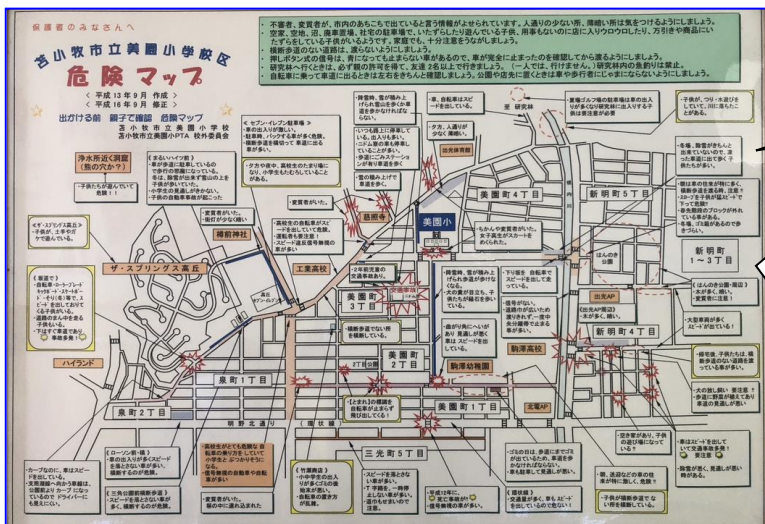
保護者のみなさんへ

苫小牧市立美園小学校区
危険マップ

＜平成13年9月 作成＞
＜平成16年9月 修正＞

出かける前 親子で確認 危険マップ

苫小牧市立美園小学校
苫小牧市立美園小PTA 校外委員会

・不審者、変質者が、市内のあちこちで出ていると言う情報がよせられています。人通りの少ない所、薄暗い所は気をつけるようにしましょう。
・空家、変電所、沼、廃車置場、社宅の駐車場で、いたずらしたり遊んでいる子供、用事もないのに店に入りウロウロしたり、万引きや商品にいたずらしている子供がいるようです。家庭でも、十分注意をうながしましょう。
・横断歩道のない道路は、渡らないようにしましょう。
・押しボタン式の信号は、青になっても止まらない車があるので、車が完全に止まったのを確認してから渡るようにしましょう。
・研究林へ行くときは、必ず親の許可を得て、友達2名以上で行きましょう。（一人では、行けません）研究林内の焚き火は禁止。
・自転車に乗って車道に出るときは左右をきちんと確認しましょう。公園や店先に置くときは車や歩行者にじゃまにならないようにしましょう。

浄水所近く調整（熊の穴か？）
・子供たちが遊んでいて危険！！

＜まるいハイツ前＞
・車が歩道に駐車しているので歩行の障害になっている。
・冬は、除雪が出来ず雪山の上を子供が歩いていた。
・小学生の車道上が多くない。
・子供の自転車事故が起こった。

＜セブン-イレブン駐車場＞
・車の出入りが激しい。
・駐車場、バックする車が多く危険。
・横断歩道を横切って車道に出る子供が多い。

・タカラ前中、高校生の左折で車になり、小学生もわたらしていることが多い。

・変質者がいた。
・街灯が少なく暗い。

樽前神社

＜ザ・スプリングス高丘＞
・子供が、土手をスケで遊んでいる。

ザ・スプリングス高丘

＜東道で＞
・自転車ロールプレイ…ケット（スキーボード）そりに乗って土手を下り、ときおり車道に出てくる子供がいる。
・道路のまん中を走る子供もいる。
・下はスピードで走り、事故多発

ハイランド

・カーブなのに、車はスピードを出している。
・左側道路が一方通行になり、公園前よりカーブになっているのでドライバーにも見えにくい。

＜ローソン前・横＞
・車の出入りが多いので子供を乗らない車が多い。横断するのが危険。

＜三角公園前横断歩道＞
・スピードを落とさない車が多く、横断するのが危険。

・高校生がとても危険な自転車の乗り方をしていて小学生とぶつかりそうになる。
・信号無視の自転車や自動車が多い。

・変質者がいた。
・夜の中に連れ込まれた。

＜竹園商店＞
・小中学生の出入りが多くたむろしているいる。
・自転車の置き方が危険。

・降雪時、雪が積み上げられ雪山を歩く子供が多く。
・車、自転車はスピードが出ている。

・いつも路上に停車している。出入りも多い。
・ミニ人形の車も停車していることが多い。
・歩道にゴミステーションがあり車道を歩く。

・タクシ、人通りが少なく危険。

・雪の積み上げで車道を歩く。

・高校生の自転車がスピードを出していて危険。
・運転者も要注意！
・スピード速度表信号無視の車が多い。

工業高校

・2年前児童の交通事故あり。

・横断歩道でない所を横断している。

＜とまれ＞の標識を自転車が止まらず飛び出している！

美園町3丁目

美園町2丁目

美園町1丁目

美園町4丁目

美園小

ちから小

苫東病院

・ちかんや変質者がいた。女子高生がスカートをめくられた。

・降雪時、雪が積み上げられ歩道が狭くなる。
・犬の糞が多く落ちている。子供たちが轢死を追っている。

・下り坂を、自転車でスピードを出して走っている。

・信号がない。
・通過時の近くでいた道がある。すぐ上の歩道が横断歩道が多い。

・道が行き止まりだが、入られない夜間、車はスピードを出している。

駒澤高校

駒澤幼稚園

・ゴミの日は、歩道にまでゴミが出ているため、車道を歩かなければならない。
・車も駐車して見通しが悪い。

・見通しが悪い。
・変質者が出る。
・信号機があるが無視。

＜理容店＞
・交差点が多く、車もスピードを出している。
・信号機の数を出しておる。

三光町5丁目

三光町4丁目

泉町1丁目
泉町2丁目

明野北通り
明野北通

研究林

・車、自転車はスピードを出している。

・果樹ゴルフ場の駐車場は車の出入りが多く又駐車場に走入する子供は要注意が必要！

・子供が、つり・水遊びをしていて、おぼれかけたことがある。

・冬場、除雪がきちんとされていない道で、凍った車道に出て多く子供たちも歩かない。

・冬は車の往来が特に多く、車通り抜けでは注意！
・スピードを子供が猛スピードで下っている。
・幼稚園前はブロックが作られ生徒の列が多い。
・冬場、小道が多く歩道を歩かれる。

・車通りが多い。

新明町5丁目
新明町1～3丁目
新明町4丁目

ほんわか公園

出光AP

＜ほんのか公園前＞
・大学生、信号のない道路を渡っている。
・変質者に注意！

・道路が広い所では、車はスピードが出ている！

＜出光AP周辺＞
・スーパーに出入りする車が多い。

・緑地帯、子供たちは、横断歩道のない道路を渡っている事が多い。

・犬の放し飼い要注意！
・歩道に防護柵が紐で走られている。

・車はスピードを出していて交通事故多発！！
・変質者に注意

・軽微な、見通しが悪い時があるる。

・車、通路などの車の往来が特に激しく危険！！

・空き家があり、子供の遊び場になっている。

・子供が構断歩道でない所を横断中。

主要AP

・変質者がいた。
・冬になると人通りが少ない。
・人目の出入りが少ない。